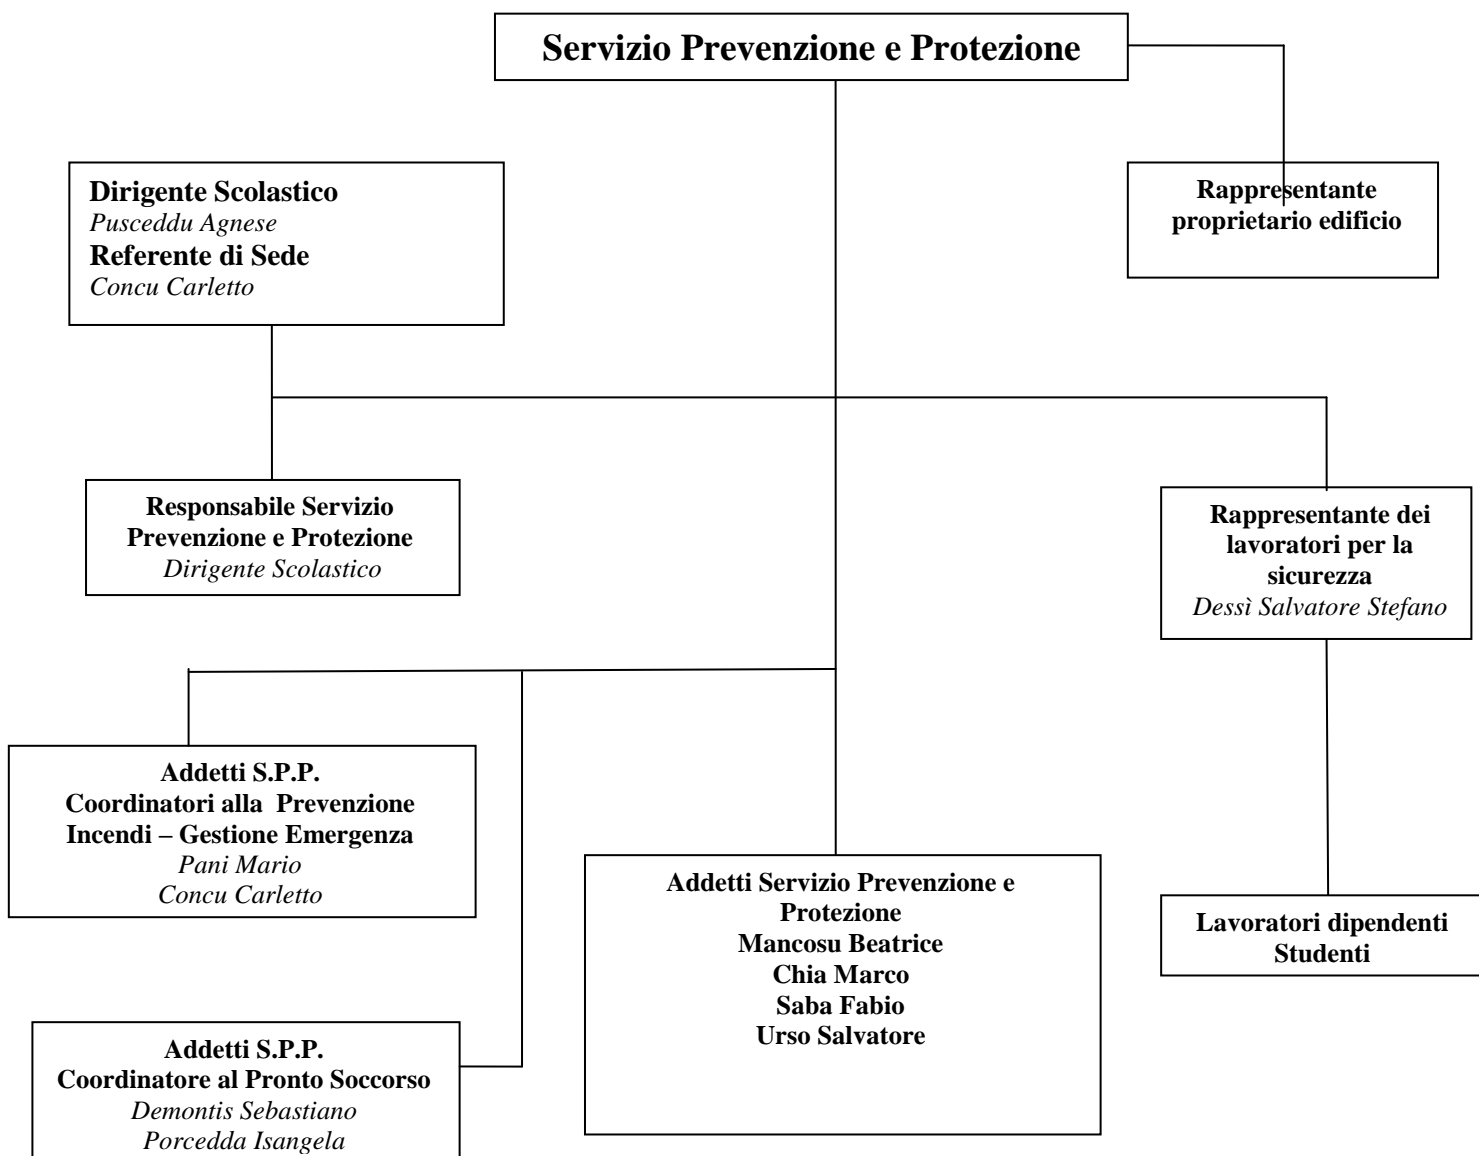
Servizio Prevenzione e Protezione

Dirigente Scolastico
Pusceddu Agnese
Referente di Sede
Concu Carletto

Rappresentante proprietario edificio

Responsabile Servizio Prevenzione e Protezione
Dirigente Scolastico

Rappresentante dei lavoratori per la sicurezza
Dessì Salvatore Stefano

Addetti S.P.P.
Coordinatori alla Prevenzione Incendi – Gestione Emergenza
Pani Mario
Concu Carletto

Addetti Servizio Prevenzione e Protezione
Mancosu Beatrice
Chia Marco
Saba Fabio
Urso Salvatore

Lavoratori dipendenti
Studenti

Addetti S.P.P.
Coordinatore al Pronto Soccorso
Demontis Sebastiano
Porcedda Isangela